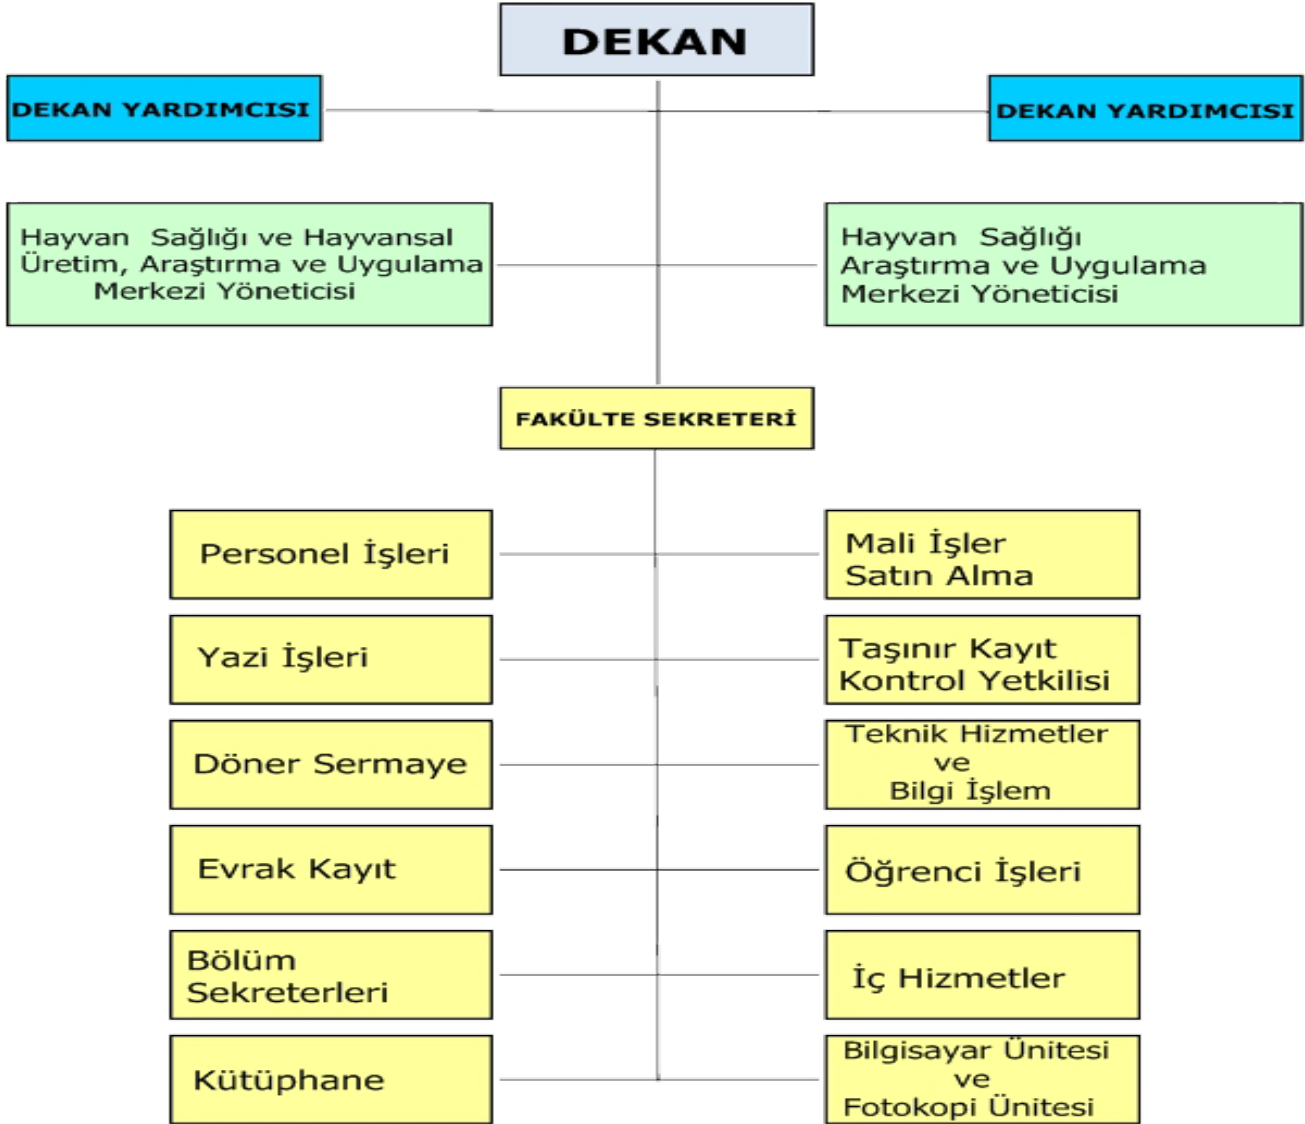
DEKAN

DEKAN YARDIMCISI

DEKAN YARDIMCISI

Hayvan Sağlığı ve Hayvansal Üretim, Araştırma ve Uygulama Merkezi Yöneticisi

Hayvan Sağlığı Araştırma ve Uygulama Merkezi Yöneticisi

FAKÜLTE SEKRETERİ

Personel İşleri

Mali İşler Satın Alma

Yazi İşleri

Taşınır Kayıt Kontrol Yetkilisi

Döner Sermaye

Teknik Hizmetler ve Bilgi İşlem

Evrak Kayıt

Öğrenci İşleri

Bölüm Sekreterleri

İç Hizmetler

Kütüphane

Bilgisayar Ünitesi ve Fotokopi Ünitesi